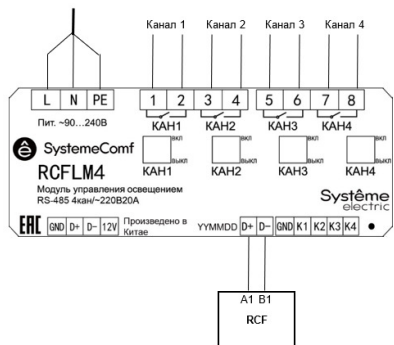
Канал 1 Канал 2 Канал 3 Канал 4

L N PE

1 2 3 4 5 6 7 8

Пит. ~90...240В

КАН1 КАН2 КАН3 КАН4

вкл выкл КАН1

вкл выкл КАН2

вкл выкл КАН3

вкл выкл КАН4

SystemeComf

RCFLM4

Модуль управления освещением RS-485 4кан/~220В20А

Systême electric

EAC GND D+ D- 12V Произведено в Китае

YYMMDD D+ D- GND K1 K2 K3 K4

A1 B1

RCF